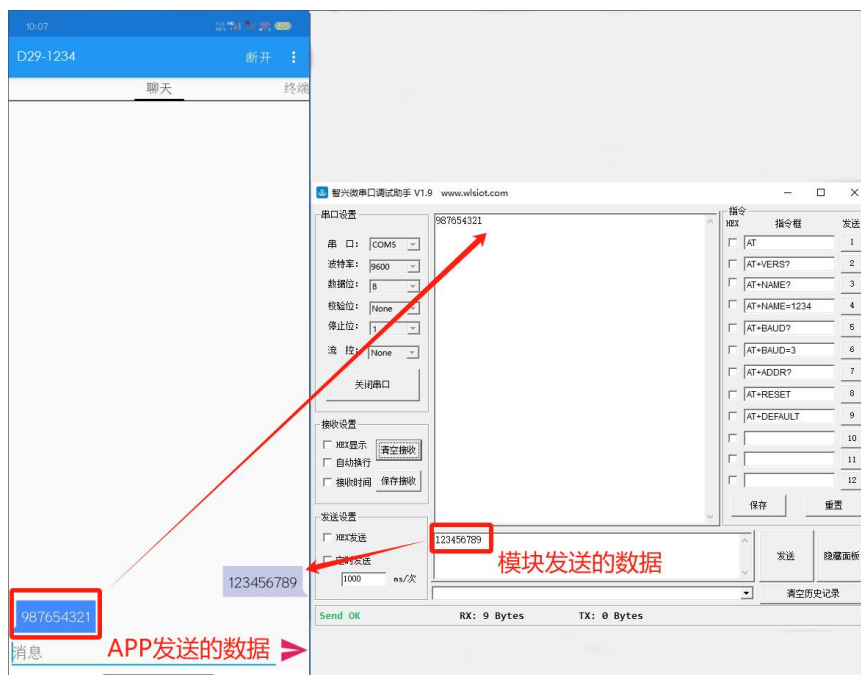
10:07

D29-1234 断开 ⋮

聊天 终端

123456789

987654321

消息

APP发送的数据

智兴微串口调试助手 V1.9 www.wlsiot.com

串口设置

串 口: COM5

波特率: 9600

数据位: 8

校验位: None

停止位: 1

流 控: None

关闭串口

接收设置

HEX显示

自动换行

接收时间

清空接收

保存接收

发送设置

HEX发送

定时发送

1000 ms/次

987654321

123456789

模块发送的数据

发送

隐藏面板

清空历史记录

指令

HEX 指令框 发送

AT 1

AT+VERS? 2

AT+NAME? 3

AT+NAME=1234 4

AT+BAUD? 5

AT+BAUD=3 6

AT+ADDR? 7

AT+RESET 8

AT+DEFAULT 9

10

11

12

保存 重置

Send OK RX: 9 Bytes TX: 0 Bytes